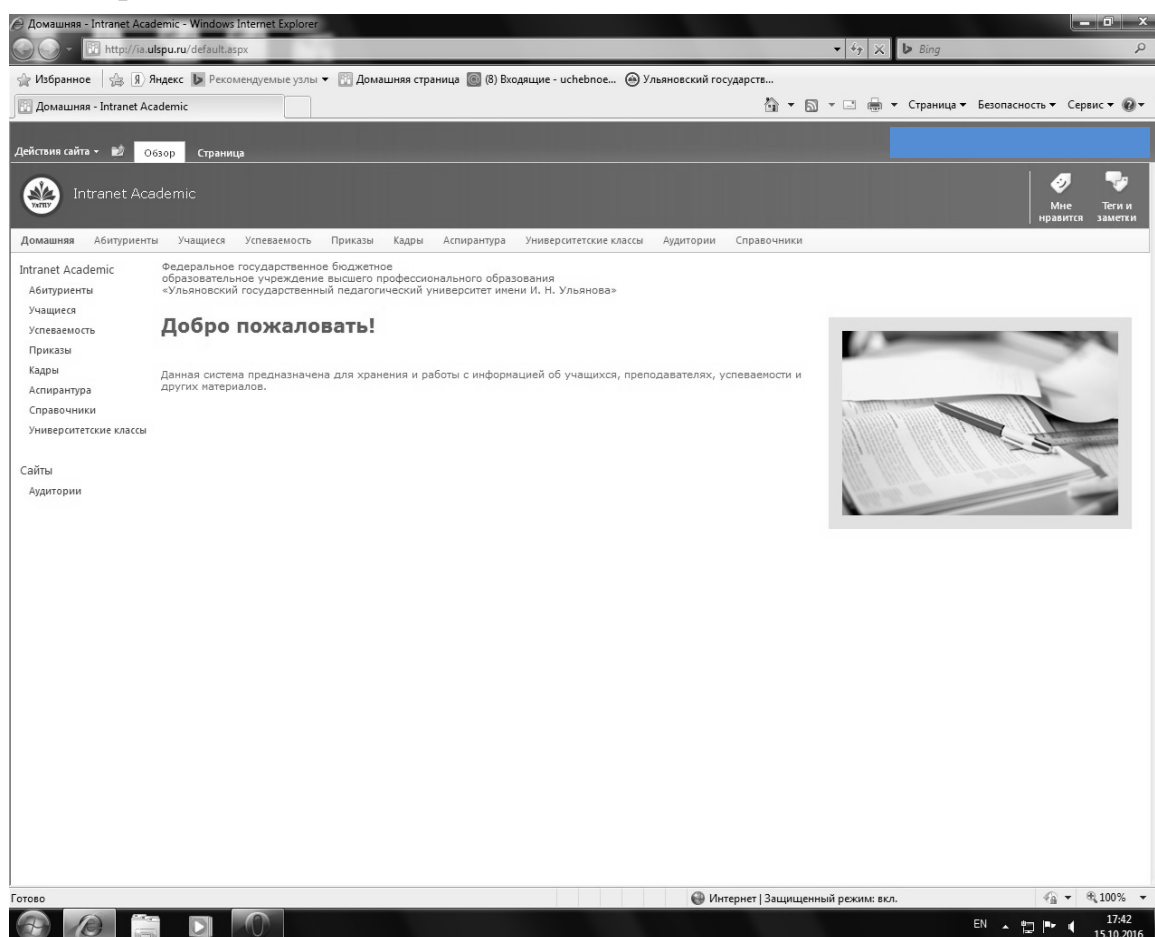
Домашняя - Intranet Academic - Windows Internet Explorer

http://ia.ulspu.ru/default.aspx

Bing

Избранное | Яндекс | Рекомендуемые узлы ▾ | Домашняя страница | (8) Входящие - uchebnoe... | Ульяновский государств...

Домашняя - Intranet Academic

Страница ▾ Безопасность ▾ Сервис ▾

Действия сайта ▾ Обзор Страница

УлГПУ

Intranet Academic

Мне нравится

Теги и заметки

Домашняя Абитуриенты Учащиеся Успеваемость Приказы Кадры Аспирантура Университетские классы Аудитории Справочники

Intranet Academic
Абитуриенты
Учащиеся
Успеваемость
Приказы
Кадры
Аспирантура
Справочники
Университетские классы

Сайты
Аудитории

Федеральное государственное бюджетное образовательное учреждение высшего профессионального образования «Ульяновский государственный педагогический университет имени И. Н. Ульянова»

Добро пожаловать!

Данная система предназначена для хранения и работы с информацией об учащихся, преподавателях, успеваемости и других материалов.

Готово

Интернет | Защищенный режим: вкл.

100%

EN

17:42
15.10.2016